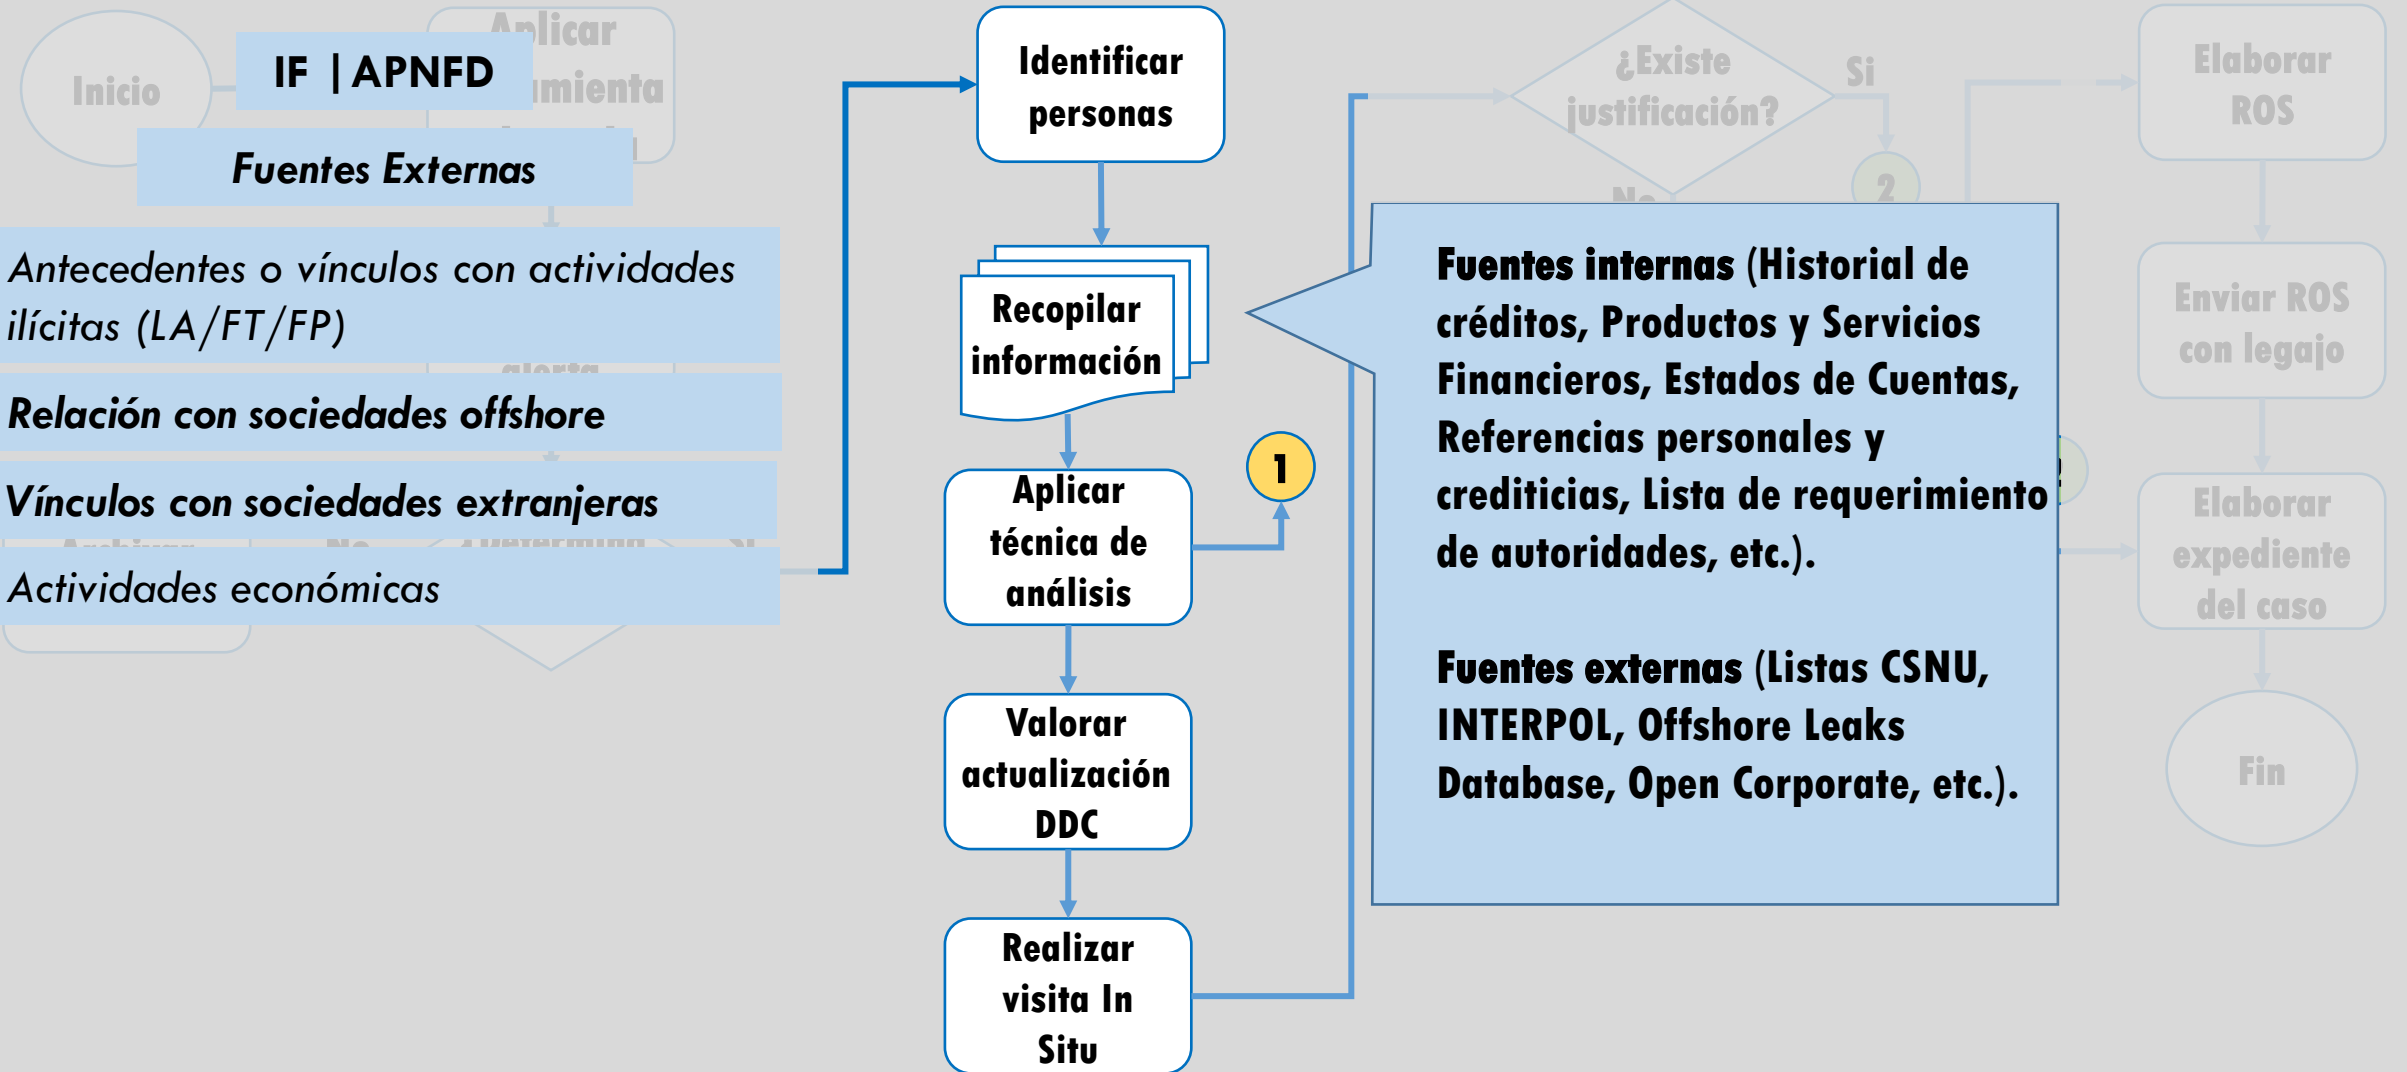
Inicio

IF | APNFD

Aplicar

Fuentes Externas

Antecedentes o vínculos con actividades ilícitas (LA/FT/FP)

Relación con sociedades offshore

Vínculos con sociedades extranjeras

Actividades económicas

Identificar personas

Recopilar información

Aplicar técnica de análisis

1

Valorar actualización DDC

Realizar visita In Situ

¿Existe justificación?

Si

2

Elaborar ROS

Enviar ROS con legajo

Elaborar expediente del caso

Fin

Fuentes internas (Historial de créditos, Productos y Servicios Financieros, Estados de Cuentas, Referencias personales y crediticias, Lista de requerimiento de autoridades, etc.).

Fuentes externas (Listas CSNU, INTERPOL, Offshore Leaks Database, Open Corporate, etc.).